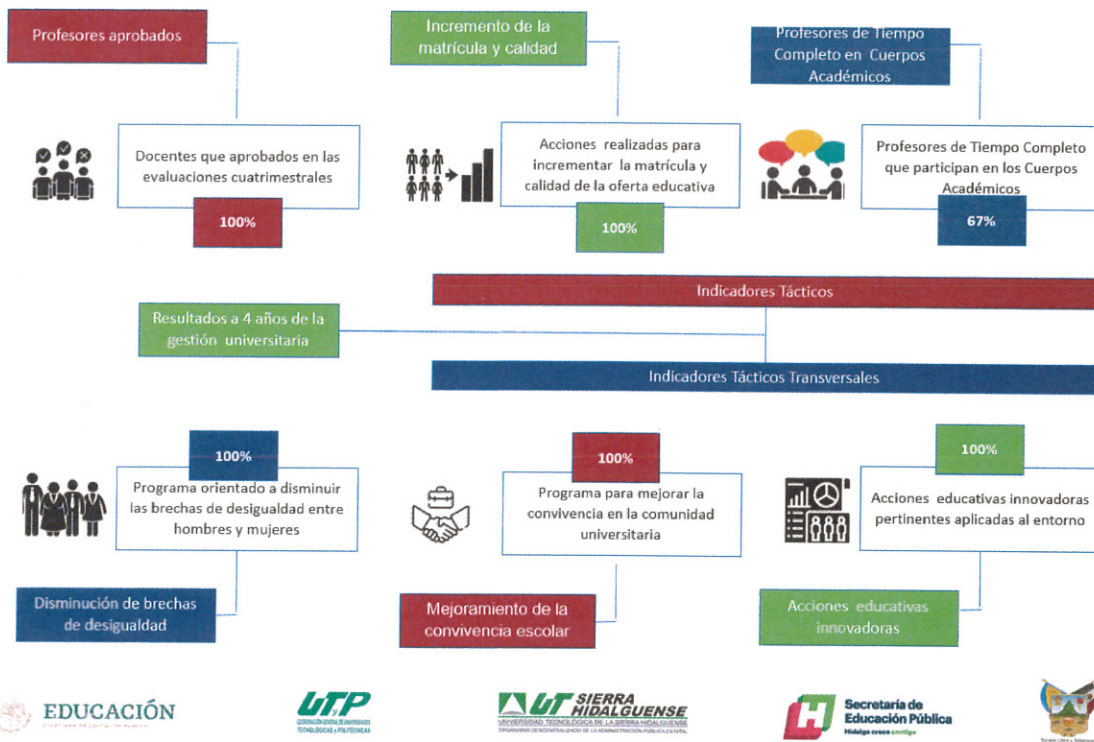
Profesores aprobados

Docentes que aprobados en las evaluaciones cuatrimestrales

100%

Incremento de la matrícula y calidad

Acciones realizadas para incrementar la matrícula y calidad de la oferta educativa

100%

Profesores de Tiempo Completo en Cuerpos Académicos

Profesores de Tiempo Completo que participan en los Cuerpos Académicos

67%

Indicadores Tácticos

Resultados a 4 años de la gestión universitaria

Indicadores Tácticos Transversales

100%

Programa orientado a disminuir las brechas de desigualdad entre hombres y mujeres

Disminución de brechas de desigualdad

100%

Programa para mejorar la convivencia en la comunidad universitaria

Mejoramiento de la convivencia escolar

100%

Acciones educativas innovadoras pertinentes aplicadas al entorno

Acciones educativas innovadoras

EDUCACIÓN
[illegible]

UTP
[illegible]

UT SIERRA HIDALGUENSE
UNIVERSIDAD TECNOLÓGICA DE LA SIERRA HIDALGUENSE
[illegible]

Secretaría de Educación Pública
Hidalgo crece contigo

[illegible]